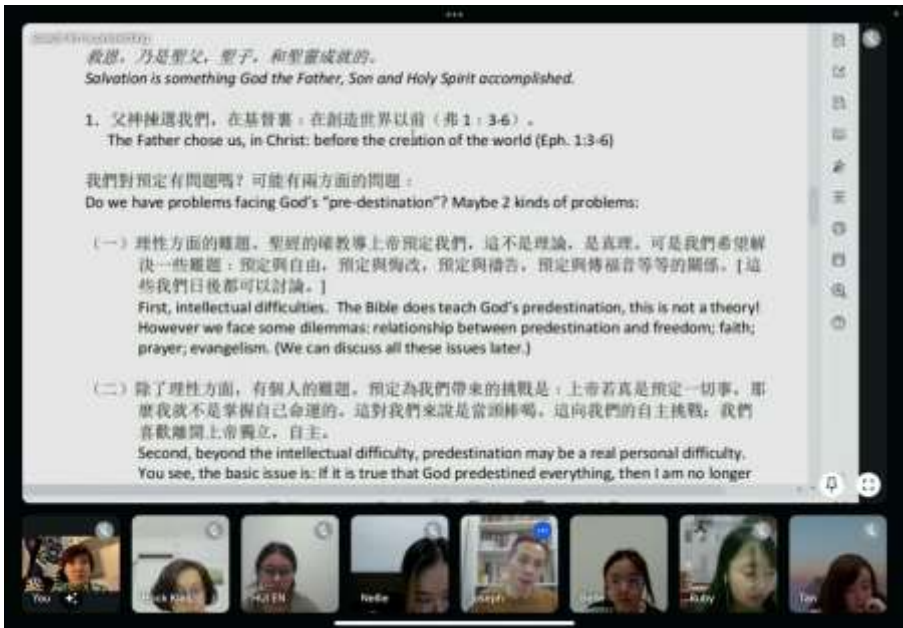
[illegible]
救恩，乃是聖父，聖子，和聖靈成就的。
Salvation is something God the Father, Son and Holy Spirit accomplished.

1. 父神揀選我們，在基督裏：在創造世界以前（弗 1：3-6）。
The Father chose us, in Christ: before the creation of the world (Eph. 1:3-6)

我們對預定有問題嗎？可能有兩方面的問題：
Do we have problems facing God's "pre-destination"? Maybe 2 kinds of problems:

（一）理性方面的難題。聖經的確教導上帝預定我們，這不是理論，是真理。可是我們希望解決一些難題：預定與自由，預定與悔改，預定與禱告，預定與傳福音等等的關係。[這些我們日後都可以討論。]
First, intellectual difficulties. The Bible does teach God's predestination, this is not a theory! However we face some dilemmas: relationship between predestination and freedom; faith; prayer; evangelism. (We can discuss all these issues later.)

（二）除了理性方面，有個人的難題。預定為我們帶來的挑戰是：上帝若真是預定一切事，那麼我就不是掌握自己命運的。這對我們來說是當頭棒喝，這向我們的自主挑戰：我們喜歡離開上帝獨立，自主。
Second, beyond the intellectual difficulty, predestination may be a real personal difficulty. You see, the basic issue is: If it is true that God predestined everything, then I am no longer

You
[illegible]
Hui EN
Nelie
Joseph
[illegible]
Ruby
Tan